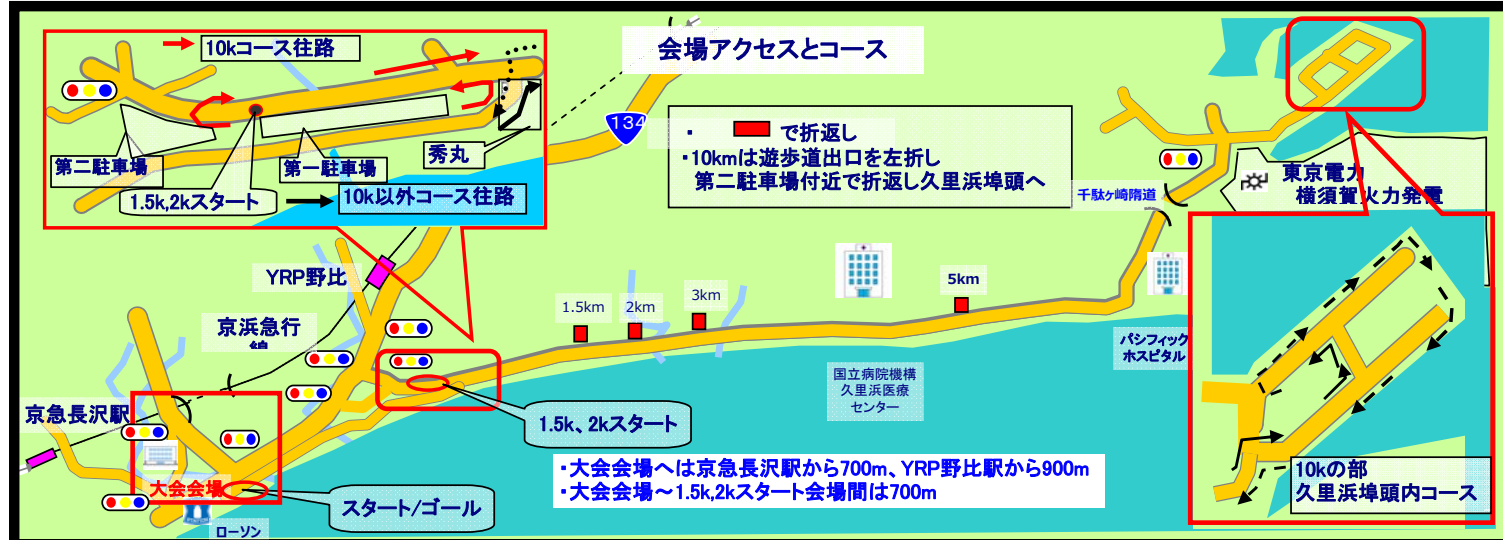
10kコース往路

第二駐車場

第一駐車場

秀丸

1.5k,2kスタート

10k以外コース往路

会場アクセスとコース

134

・ で折返し
・10kmは遊歩道出口を左折し 第二駐車場付近で折返し久里浜埠頭へ

千駄ヶ崎隋道

東京電力 横須賀火力発電

YRP野比

京浜急行線

1.5km

2km

3km

5km

パシフィック ホスピタル

国立病院機構 久里浜医療 センター

京急長沢駅

1.5k、2kスタート

・大会会場へは京急長沢駅から700m、YRP野比駅から900m
・大会会場～1.5k,2kスタート会場間は700m

大会会場

スタート/ゴール

ローソン

10kの部 久里浜埠頭内コース